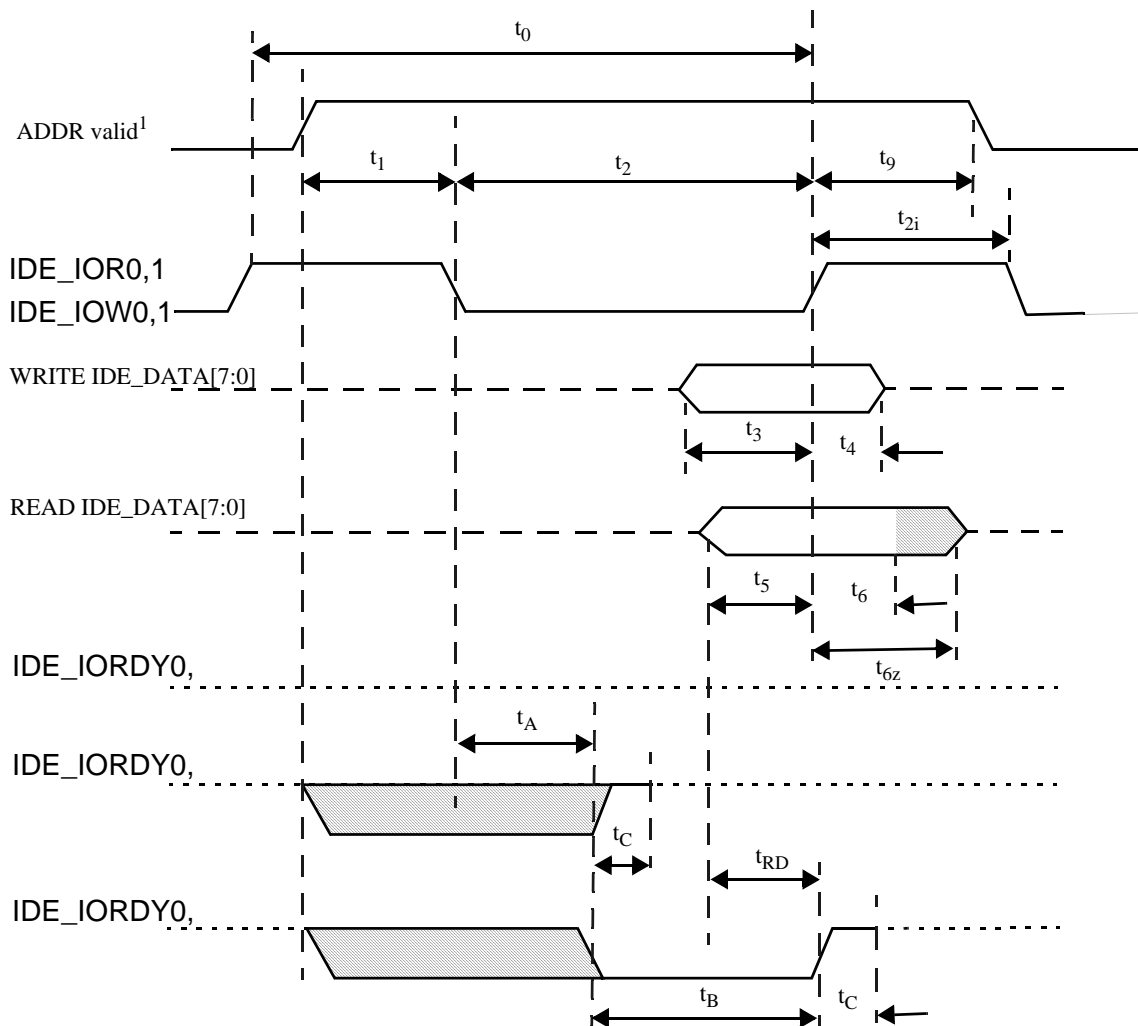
$t_0$

ADDR valid$^1$

$t_1$

$t_2$

$t_9$

$t_{2i}$

IDE_IOR0,1
IDE_IOW0,1

WRITE IDE_DATA[7:0]

$t_3$

$t_4$

READ IDE_DATA[7:0]

$t_5$

$t_6$

$t_{6z}$

IDE_IORDY0,

$t_A$

IDE_IORDY0,

$t_C$

$t_{RD}$

IDE_IORDY0,

$t_B$

$t_C$